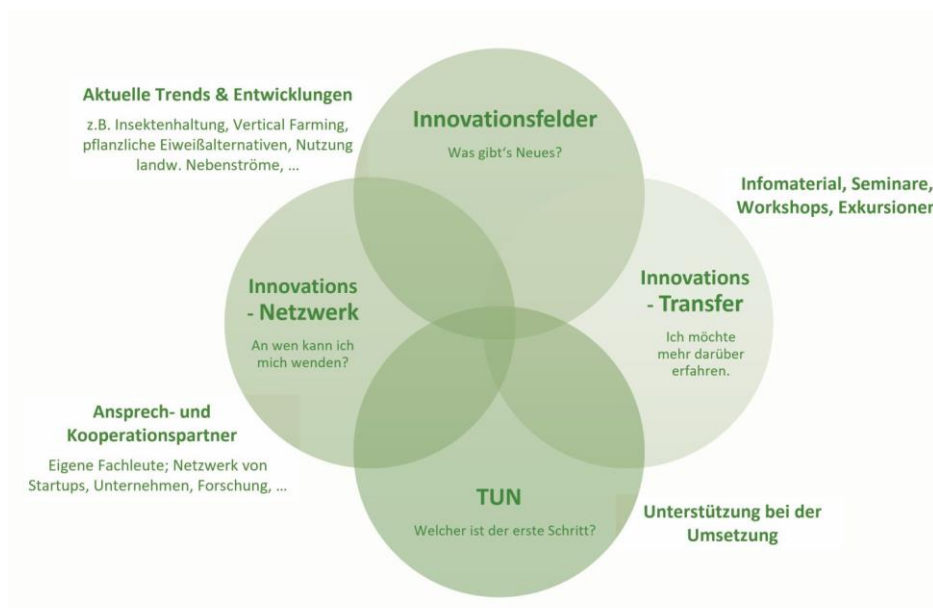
Aktuelle Trends & Entwicklungen

z.B. Insektenhaltung, Vertical Farming, pflanzliche Eiweißalternativen, Nutzung landw. Nebenströme, ...

Innovationsfelder

Was gibt's Neues?

Infomaterial, Seminare, Workshops, Exkursionen

Innovations - Netzwerk

An wen kann ich mich wenden?

Innovations - Transfer

Ich möchte mehr darüber erfahren.

Ansprech- und Kooperationspartner

Eigene Fachleute; Netzwerk von Startups, Unternehmen, Forschung, ...

TUN

Welcher ist der erste Schritt?

Unterstützung bei der Umsetzung